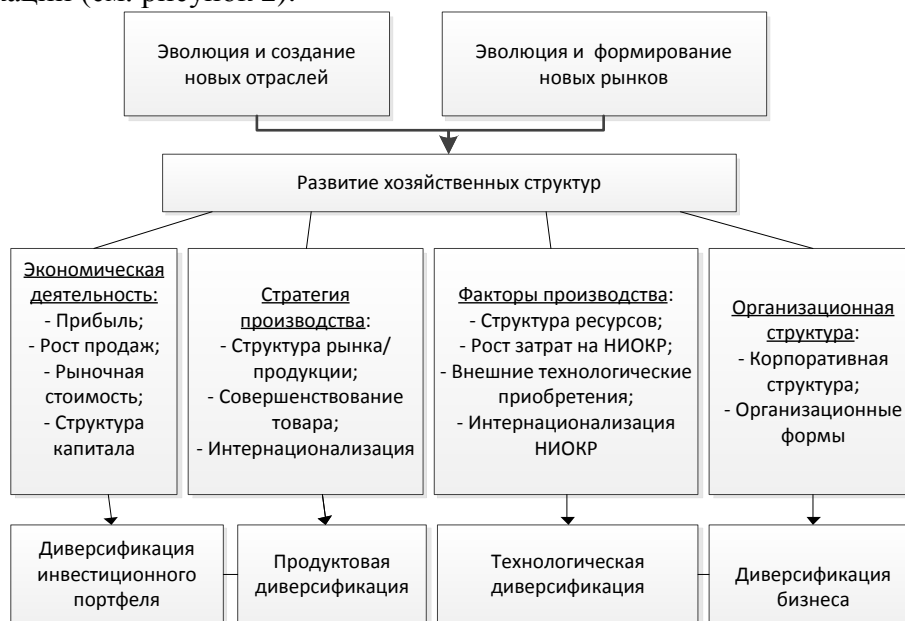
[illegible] (см. рисунок 2).

Эволюция и создание новых отраслей

Эволюция и формирование новых рынков

Развитие хозяйственных структур

Экономическая деятельность:
- Прибыль;
- Рост продаж;
- Рыночная стоимость;
- Структура капитала

Стратегия производства:
- Структура рынка/ продукции;
- Совершенствование товара;
- Интернационализация

Факторы производства:
- Структура ресурсов;
- Рост затрат на НИОКР;
- Внешние технологические приобретения;
- Интернационализация НИОКР

Организационная структура:
- Корпоративная структура;
- Организационные формы

Диверсификация инвестиционного портфеля

Продуктовая диверсификация

Технологическая диверсификация

Диверсификация бизнеса